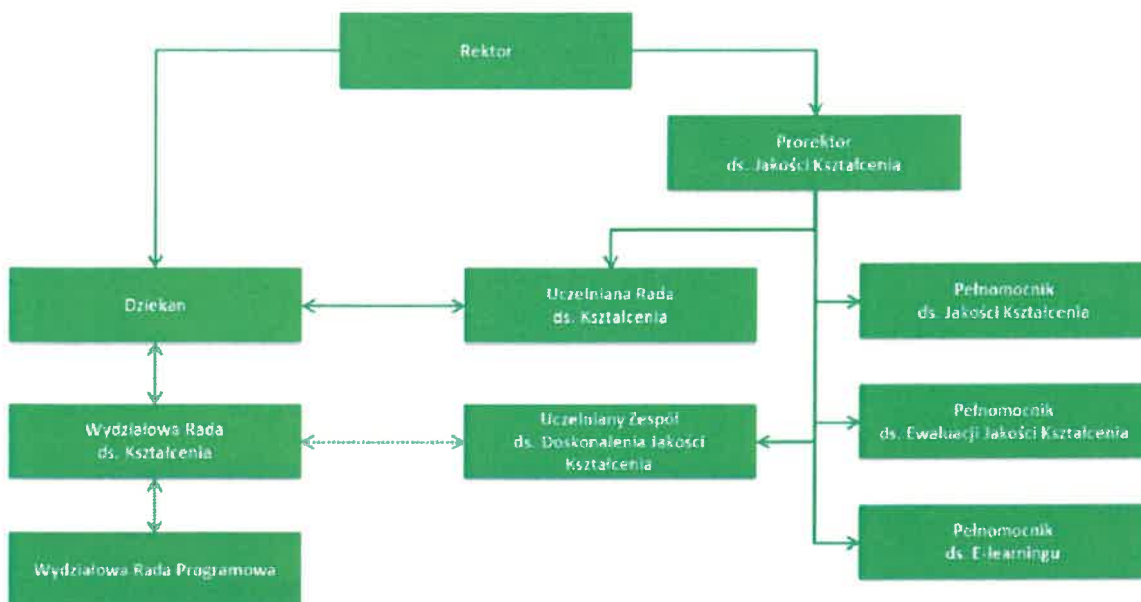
Rektor

Prorektor
ds. Jakości Kształcenia

Dziekan

Uczelniana Rada
ds. Kształcenia

Pełnomocnik
ds. Jakości Kształcenia

Wydziałowa Rada
ds. Kształcenia

Uczelniany Zespół
ds. Doskonalenia Jakości
Kształcenia

Pełnomocnik
ds. Ewaluacji Jakości Kształcenia

Pełnomocnik
ds. E-learningu

Wydziałowa Rada Programowa